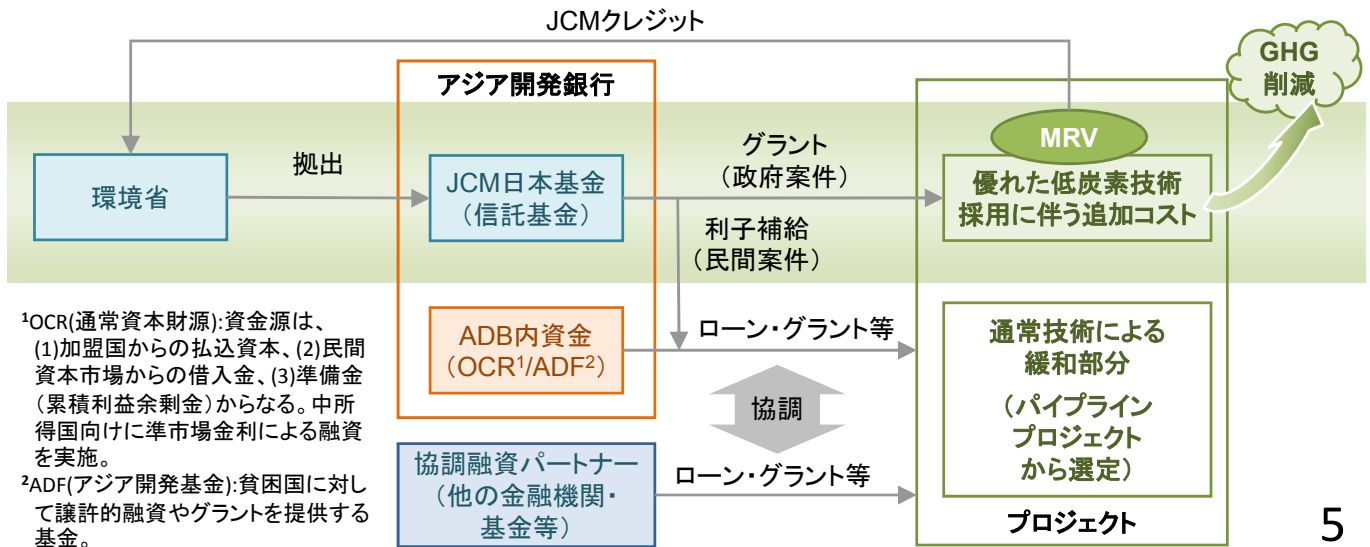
JCMクレジット

GHG削減

アジア開発銀行

MRV

環境省

拠出

JCM日本基金（信託基金）

グラント（政府案件）

優れた低炭素技術採用に伴う追加コスト

利子補給（民間案件）

¹OCR(通常資本財源):資金源は、(1)加盟国からの払込資本、(2)民間資本市場からの借入金、(3)準備金（累積利益余剰金）からなる。中所得国向けに準市場金利による融資を実施。

²ADF(アジア開発基金):貧困国に対して譲許的融資やグラントを提供する基金。

ADB内資金（OCR¹/ADF²）

ローン・グラント等

通常技術による緩和部分

（パイプラインプロジェクトから選定）

協調

協調融資パートナー（他の金融機関・基金等）

ローン・グラント等

プロジェクト

5